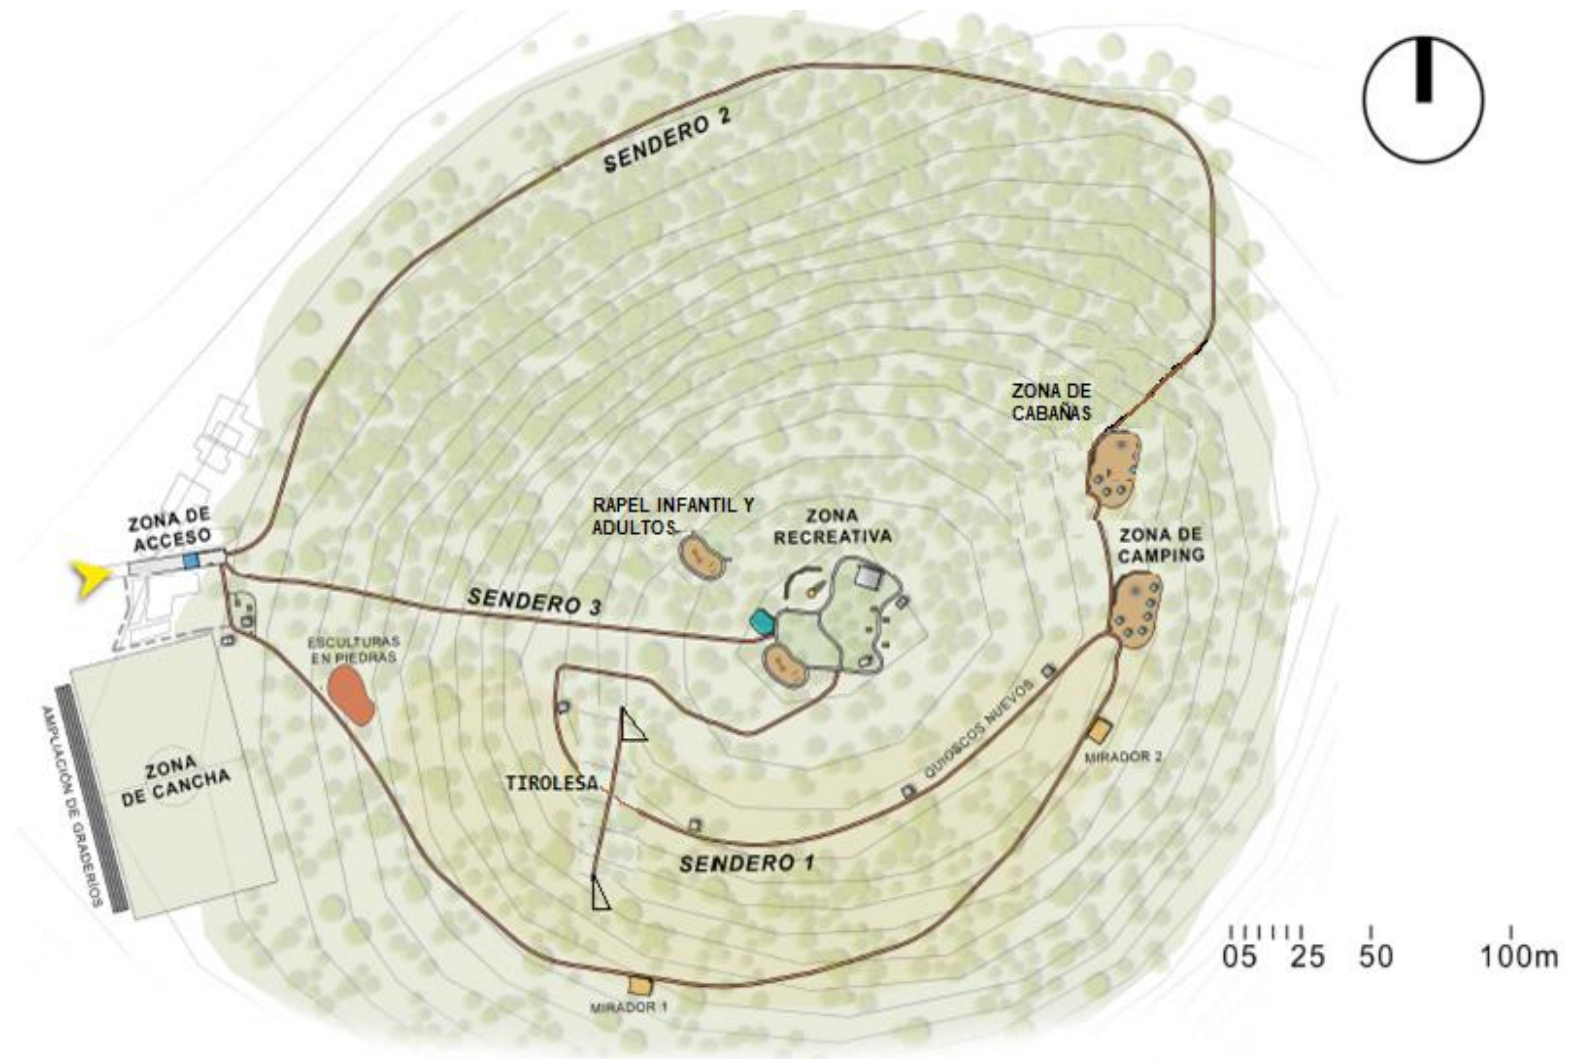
SENDERO 2

ZONA DE CABAÑAS

RAPEL INFANTIL Y ADULTOS

ZONA RECREATIVA

ZONA DE ACCESO

ZONA DE CAMPING

SENDERO 3

ESCULTURAS EN PIEDRAS

QUIOSCOS NUEVOS

MIRADOR 2

AMPLIACIÓN DE GRADERÍOS

ZONA DE CANCHA

TIROLESA

SENDERO 1

MIRADOR 1

05 25 50 100m